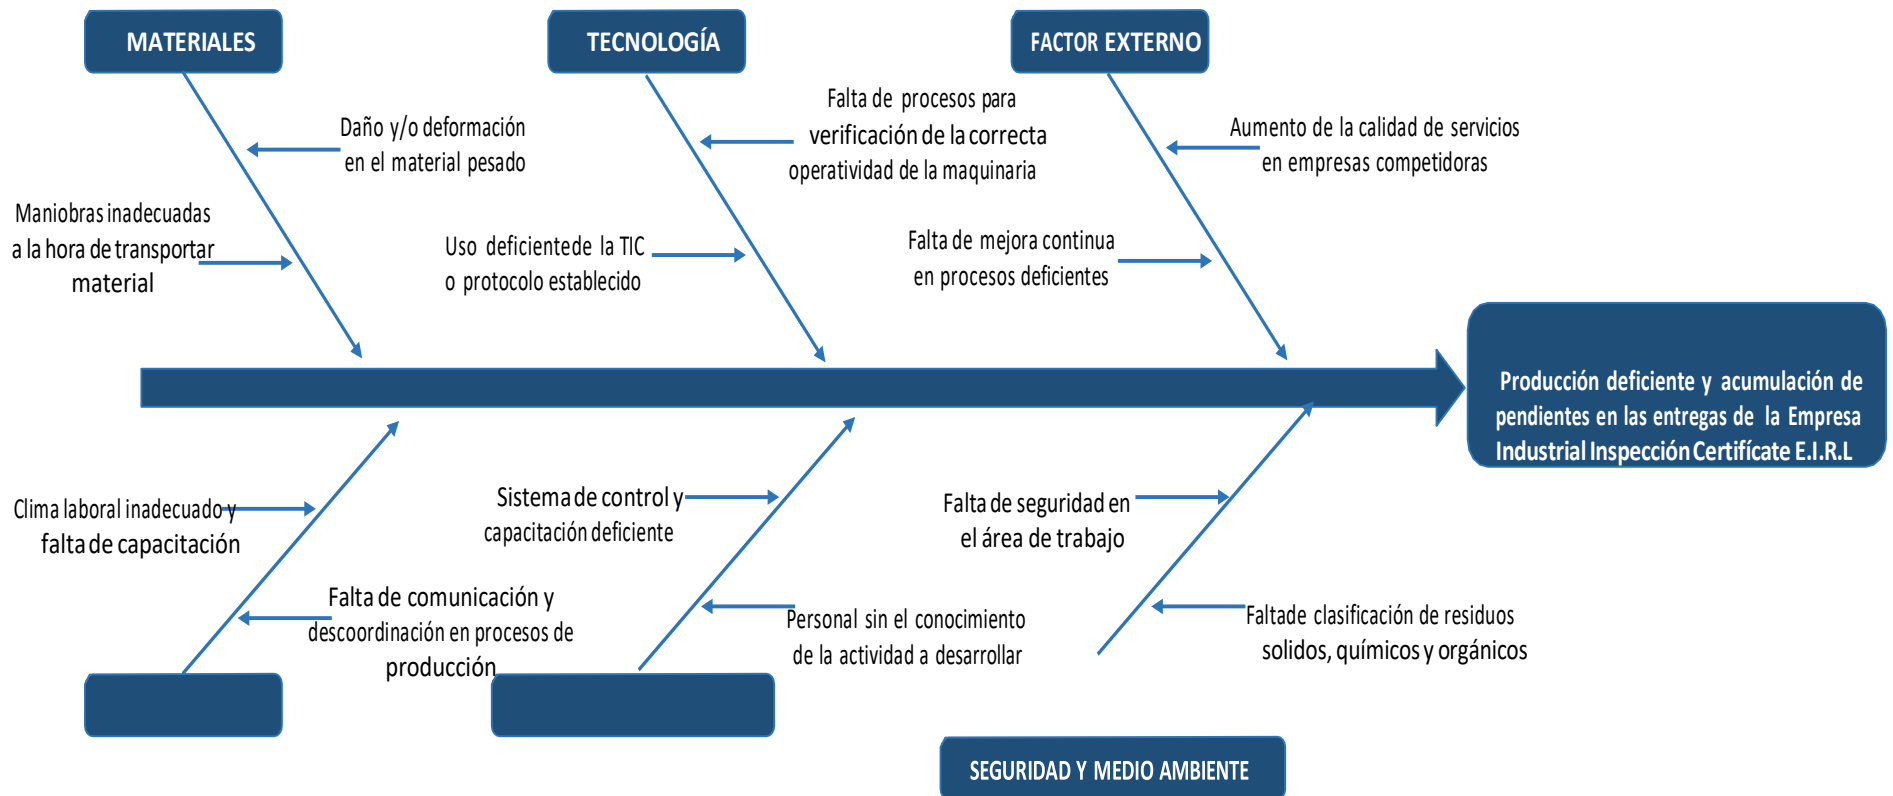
MATERIALES

TECNOLOGÍA

FACTOR EXTERNO

Daño y/o deformación en el material pesado

Maniobras inadecuadas a la hora de transportar material

Falta de procesos para verificación de la correcta operatividad de la maquinaria

Uso deficientede la TIC o protocolo establecido

Aumento de la calidad de servicios en empresas competidoras

Falta de mejora continua en procesos deficientes

Producción deficiente y acumulación de pendientes en las entregas de la Empresa Industrial Inspección Certifícate E.I.R.L

Clima laboral inadecuado y falta de capacitación

Sistema de control y capacitación deficiente

Falta de seguridad en el área de trabajo

Falta de comunicación y descoordinación en procesos de producción

Personal sin el conocimiento de la actividad a desarrollar

Faltade clasificación de residuos solidos, químicos y orgánicos

SEGURIDAD Y MEDIO AMBIENTE